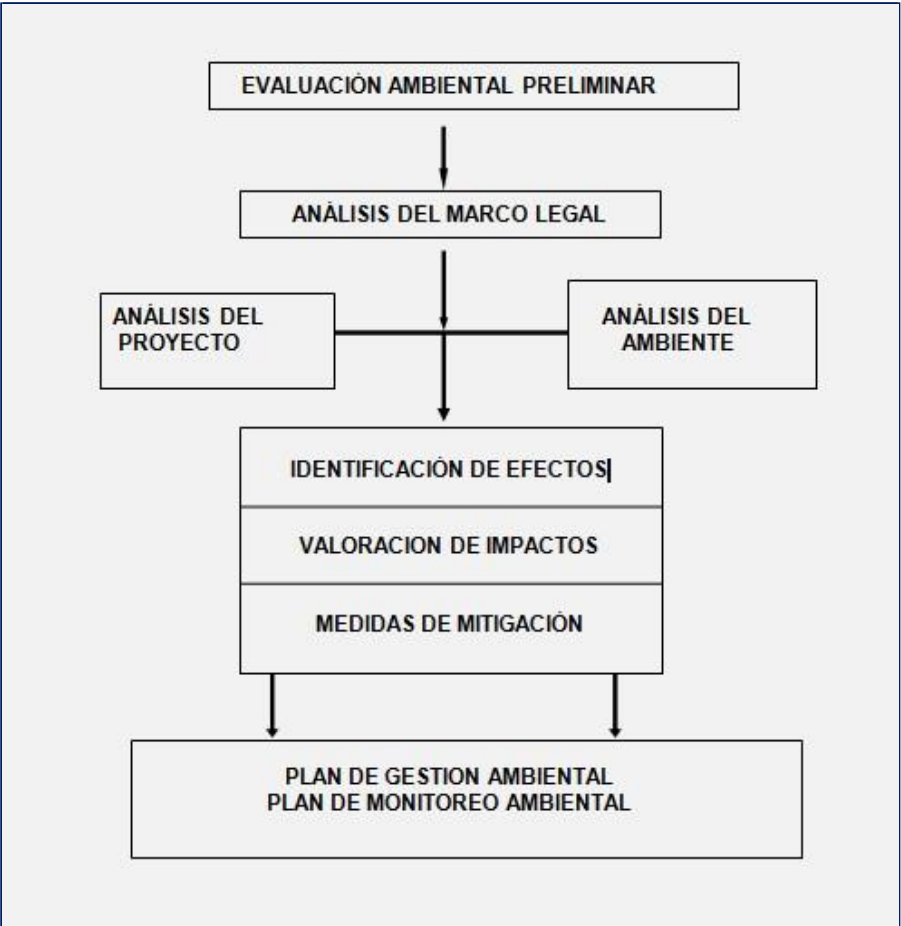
EVALUACIÓN AMBIENTAL PRELIMINAR

ANÁLISIS DEL MARCO LEGAL

ANÁLISIS DEL PROYECTO

ANÁLISIS DEL AMBIENTE

IDENTIFICACIÓN DE EFECTOS

VALORACION DE IMPACTOS

MEDIDAS DE MITIGACIÓN

PLAN DE GESTION AMBIENTAL
PLAN DE MONITOREO AMBIENTAL